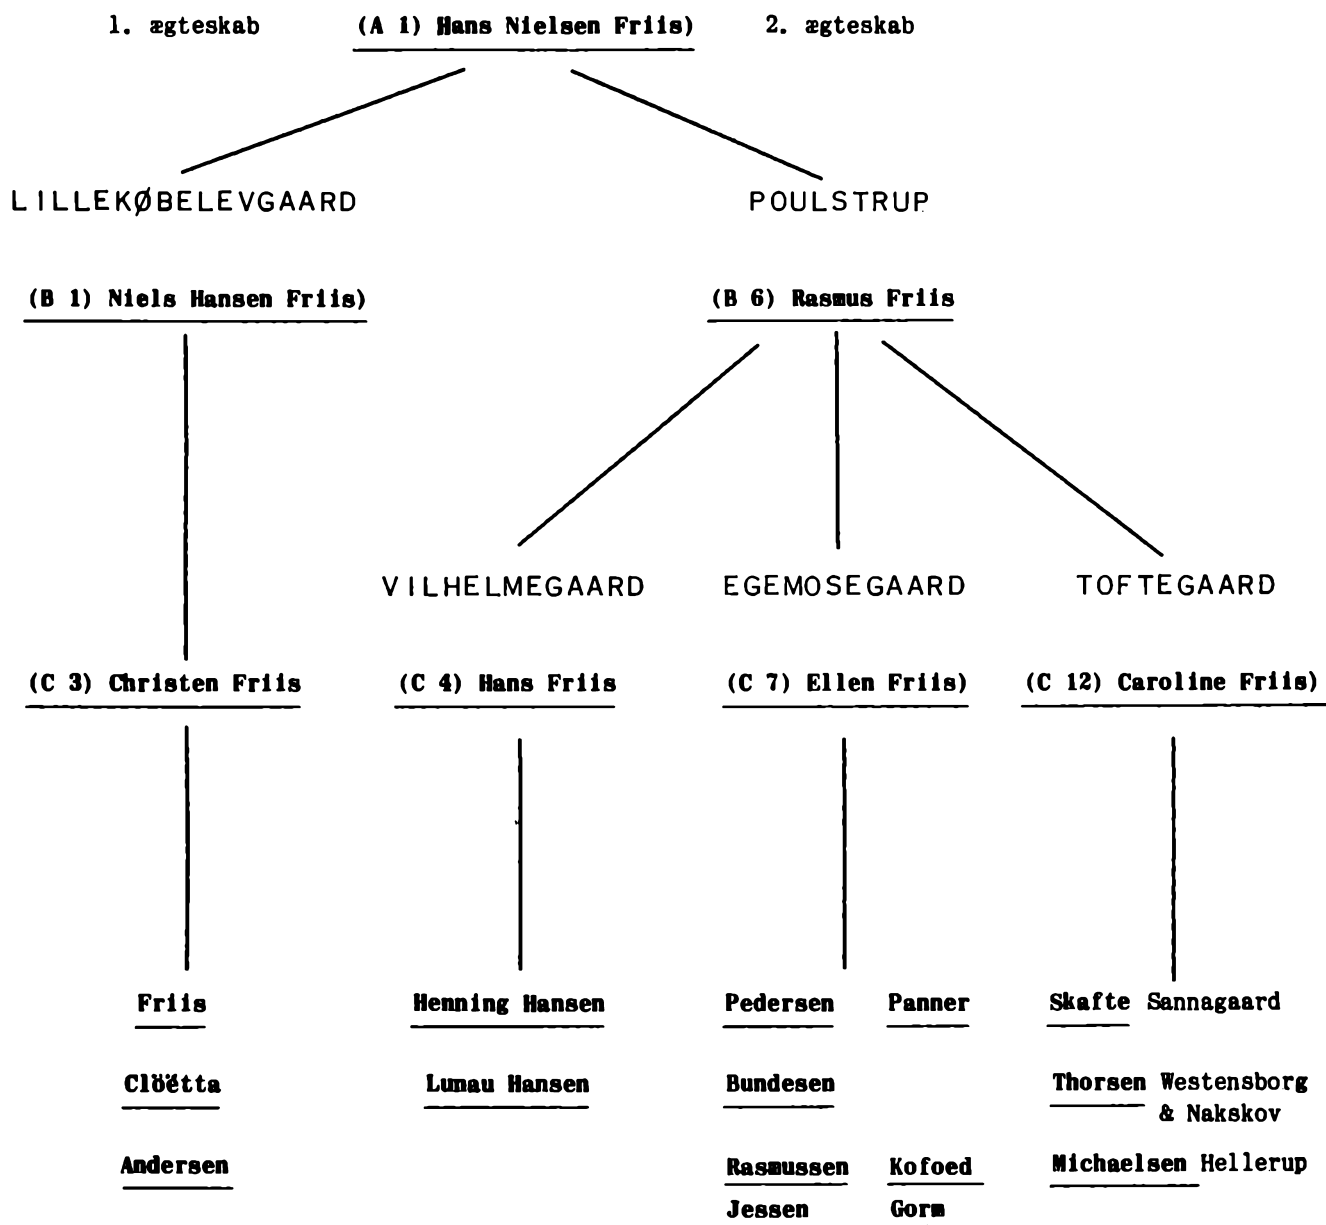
1. ægteskab (A 1) Hans Nielsen Friis) 2. ægteskab

LILLEKØBELEVGAARD POULSTRUP

(B 1) Niels Hansen Friis) (B 6) Rasmus Friis

VILHELMEGAARD EGEMOSEGAARD TOFTEGAARD

(C 3) Christen Friis (C 4) Hans Friis (C 7) Ellen Friis) (C 12) Caroline Friis)

Friis

Cloëtta

Andersen

Henning Hansen

Lumau Hansen

Pedersen Panner

Bundesen

Rasmussen Kofoed

Jessen Gorm

Skafte Sannagaard

Thorsen Westensborg & Nakskov

Michaelsen Hellerup